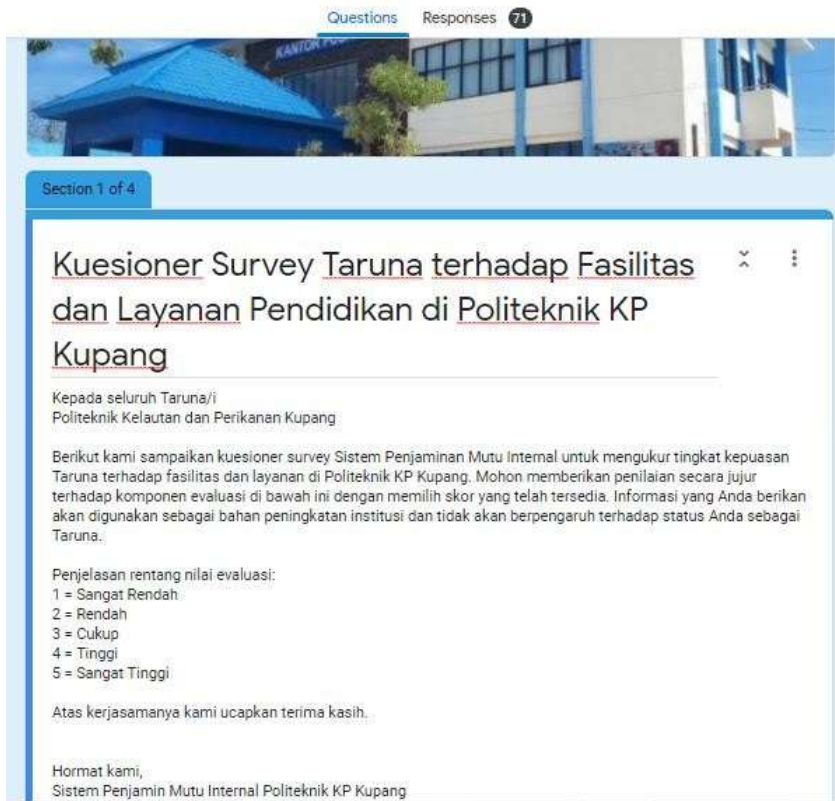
Questions Responses 71

KANTOR PO

Section 1 of 4

Kuesioner Survey Taruna terhadap Fasilitas dan Layanan Pendidikan di Politeknik KP Kupang

Kepada seluruh Taruna/i
Politeknik Kelautan dan Perikanan Kupang

Berikut kami sampaikan kuesioner survey Sistem Penjaminan Mutu Internal untuk mengukur tingkat kepuasan Taruna terhadap fasilitas dan layanan di Politeknik KP Kupang. Mohon memberikan penilaian secara jujur terhadap komponen evaluasi di bawah ini dengan memilih skor yang telah tersedia. Informasi yang Anda berikan akan digunakan sebagai bahan peningkatan institusi dan tidak akan berpengaruh terhadap status Anda sebagai Taruna.

Penjelasan rentang nilai evaluasi:
1 = Sangat Rendah
2 = Rendah
3 = Cukup
4 = Tinggi
5 = Sangat Tinggi

Atas kerjasamanya kami ucapkan terima kasih.

Hormat kami,
Sistem Penjamin Mutu Internal Politeknik KP Kupang